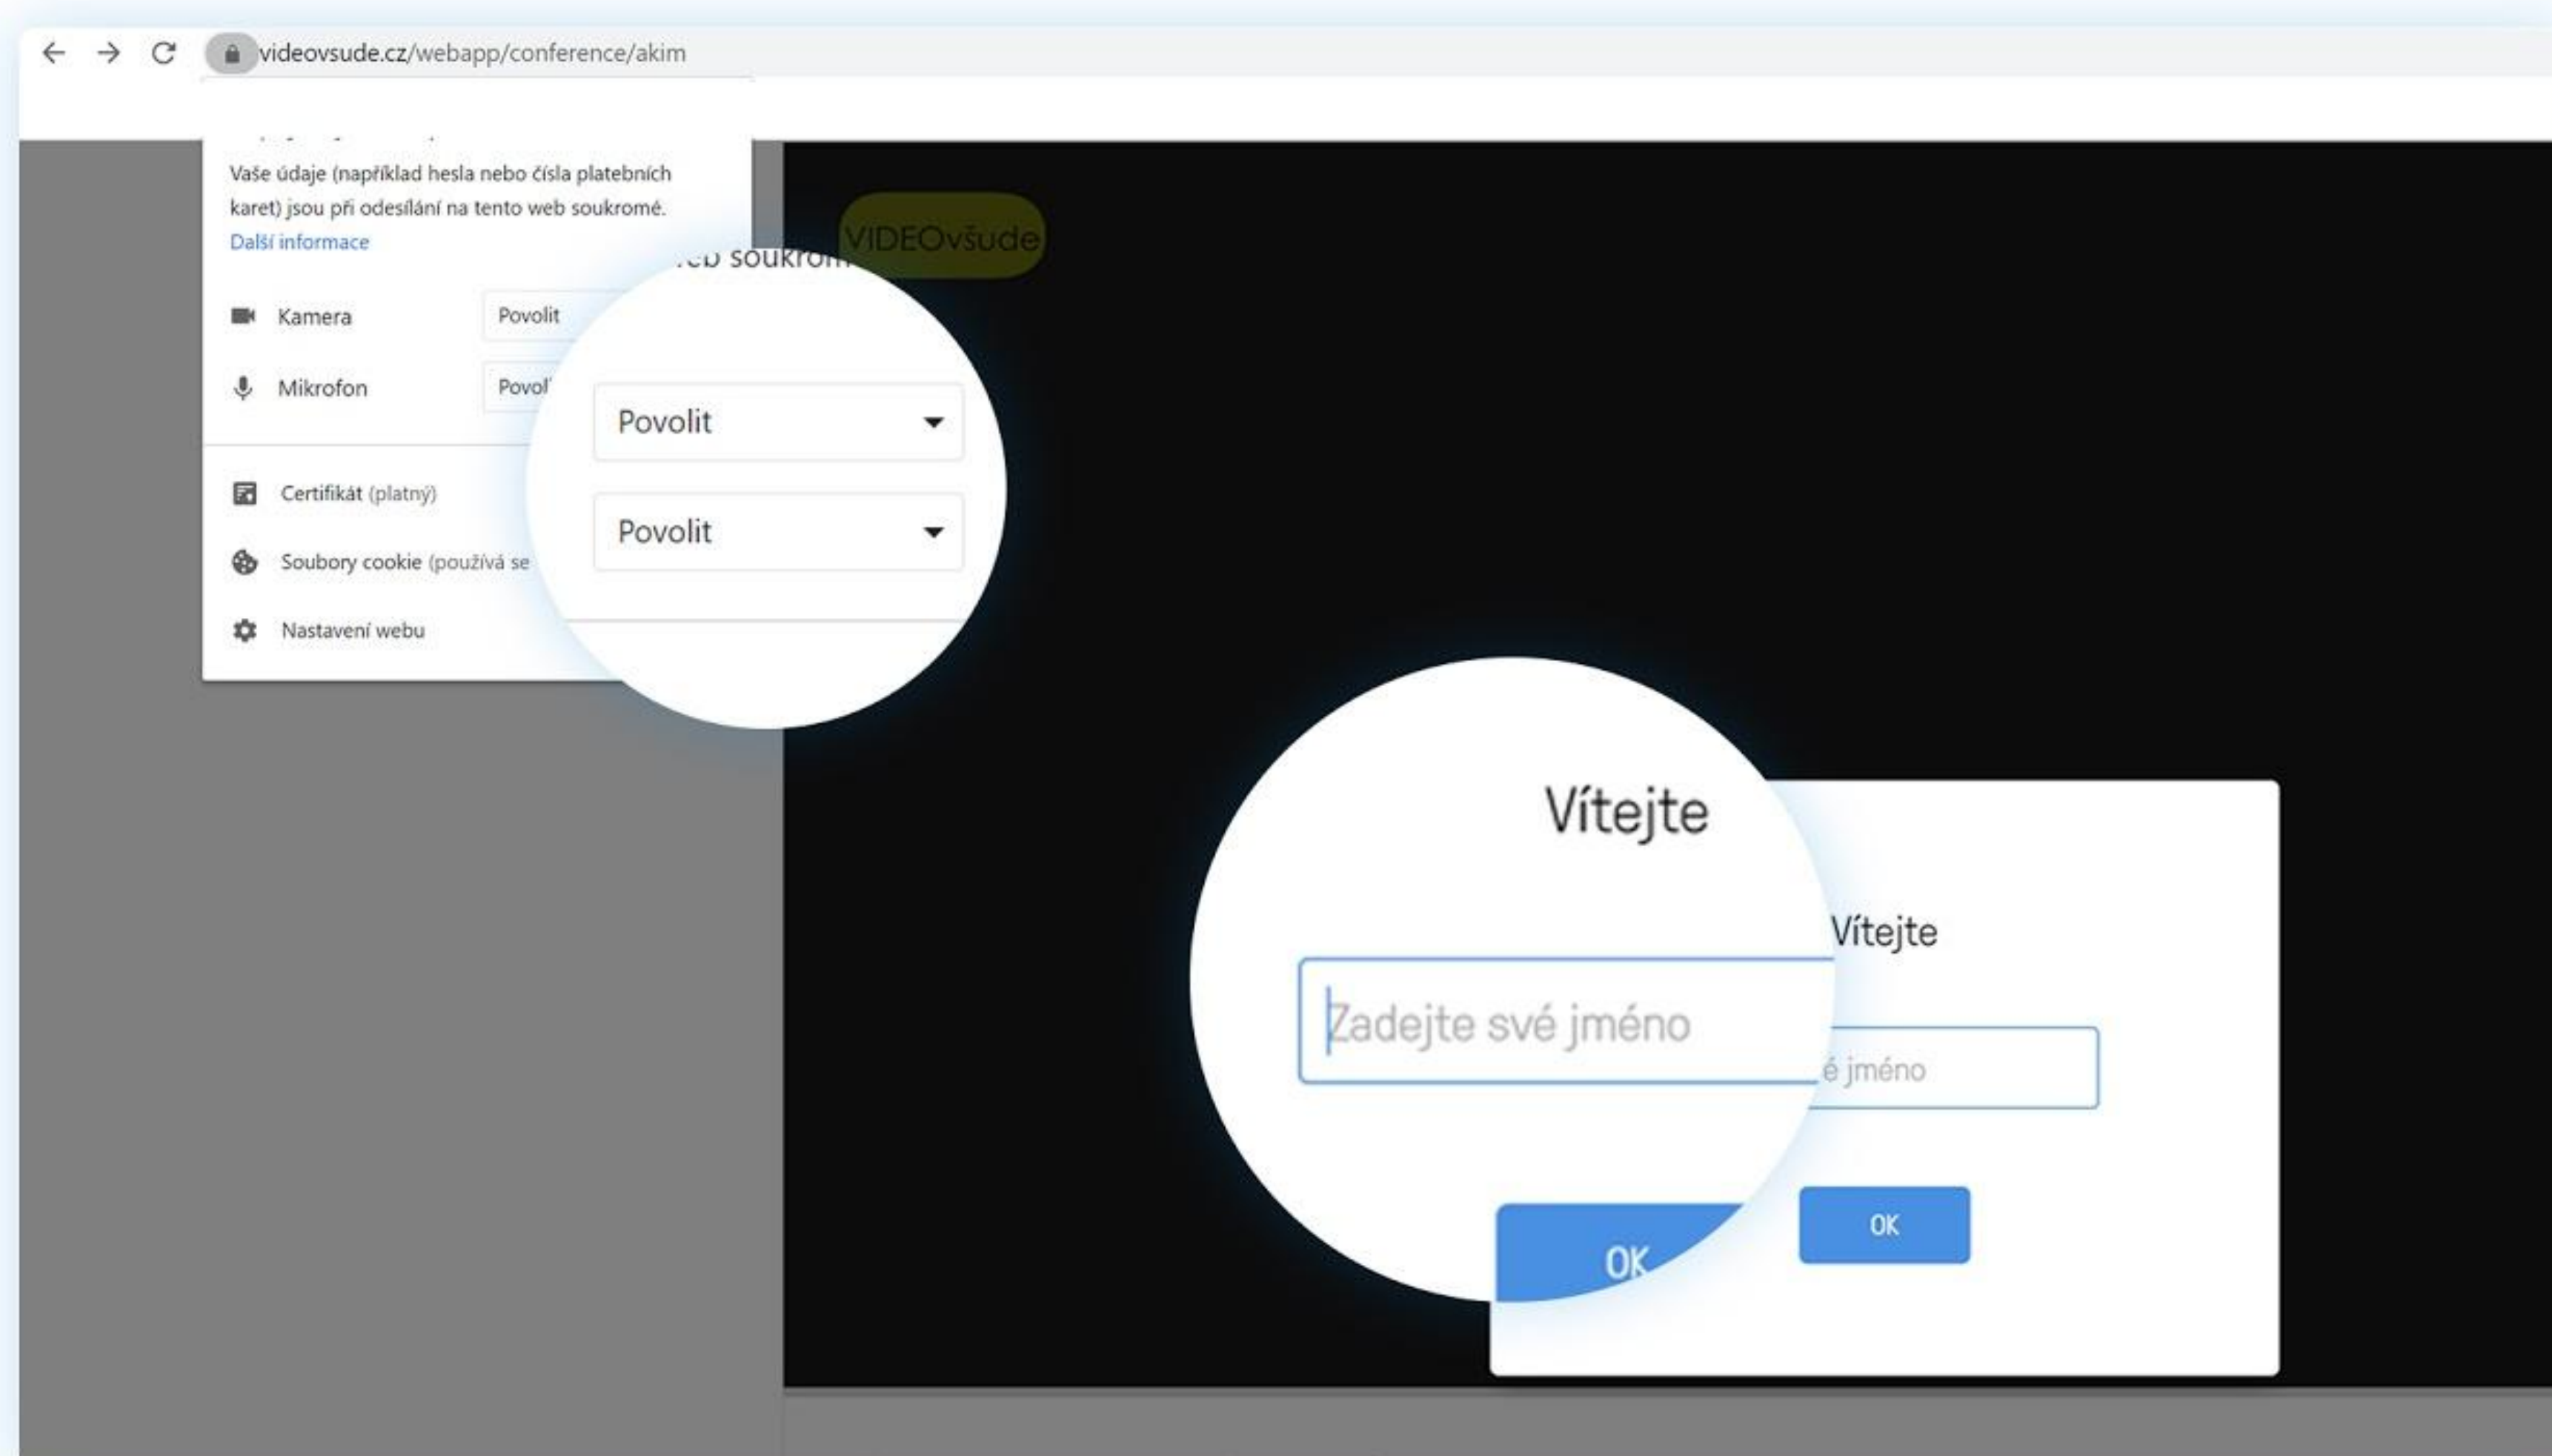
videovsude.cz/webapp/conference/akim

Vaše údaje (například hesla nebo čísla platebních karet) jsou při odesílání na tento web soukromé.
Další informace

web soukrom

VIDEOvšude

Kamera Povolit

Mikrofon Povol

Povolit

Povolit

Certifikát (platný)

Soubory cookie (používá se

Nastavení webu

Vítejte

Zadejte své jméno

OK

Vítejte

é jméno

OK